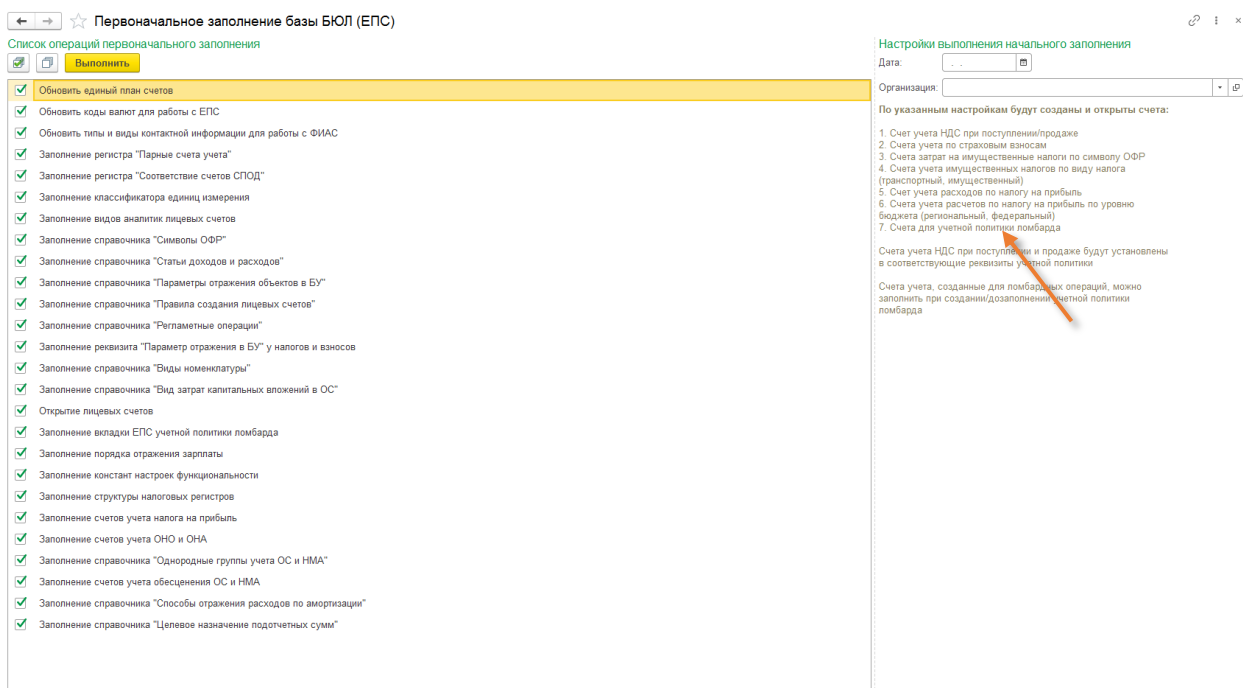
Первоначальное заполнение базы БЮЛ (ЕПС)

Список операций первоначального заполнения

Выполнить

Обновить единый план счетов
Обновить коды валют для работы с ЕПС
Обновить типы и виды контактной информации для работы с ФИАС
Заполнение регистра "Парные счета учета"
Заполнение регистра "Соответствие счетов СПОД"
Заполнение классификатора единиц измерения
Заполнение видов аналитик лицевых счетов
Заполнение справочника "Символы ОФР"
Заполнение справочника "Статьи доходов и расходов"
Заполнение справочника "Параметры отражения объектов в БУ"
Заполнение справочника "Правила создания лицевых счетов"
Заполнение справочника "Регламетные операции"
Заполнение реквизита "Параметр отражения в БУ" у налогов и взносов
Заполнение справочника "Виды номенклатуры"
Заполнение справочника "Вид затрат капитальных вложений в ОС"
Открытие лицевых счетов
Заполнение вкладки ЕПС учетной политики ломбарда
Заполнение порядка отражения зарплаты
Заполнение констант настроек функциональности
Заполнение структуры налоговых регистров
Заполнение счетов учета налога на прибыль
Заполнение счетов учета ОНО и ОНА
Заполнение справочника "Однородные группы учета ОС и НМА"
Заполнение счетов учета обесценения ОС и НМА
Заполнение справочника "Способы отражения расходов по амортизации"
Заполнение справочника "Целевое назначение подотчетных сумм"

Настройки выполнения начального заполнения
Дата: . .
Организация:

По указанным настройкам будут созданы и открыты счета:

1. Счет учета НДС при поступлении/продаже
2. Счета учета по страховым взносам
3. Счета затрат на имущественные налоги по символу ОФР
4. Счета учета имущественных налогов по виду налога (транспортный, имущественный)
5. Счет учета расходов по налогу на прибыль
6. Счета учета расчетов по налогу на прибыль по уровню бюджета (региональный, федеральный)
7. Счета для учетной политики ломбарда

Счета учета НДС при поступлении и продаже будут установлены в соответствующие реквизиты учетной политики

Счета учета, созданные для ломбардных операций, можно заполнить при создании/дозаполнении учетной политики ломбарда